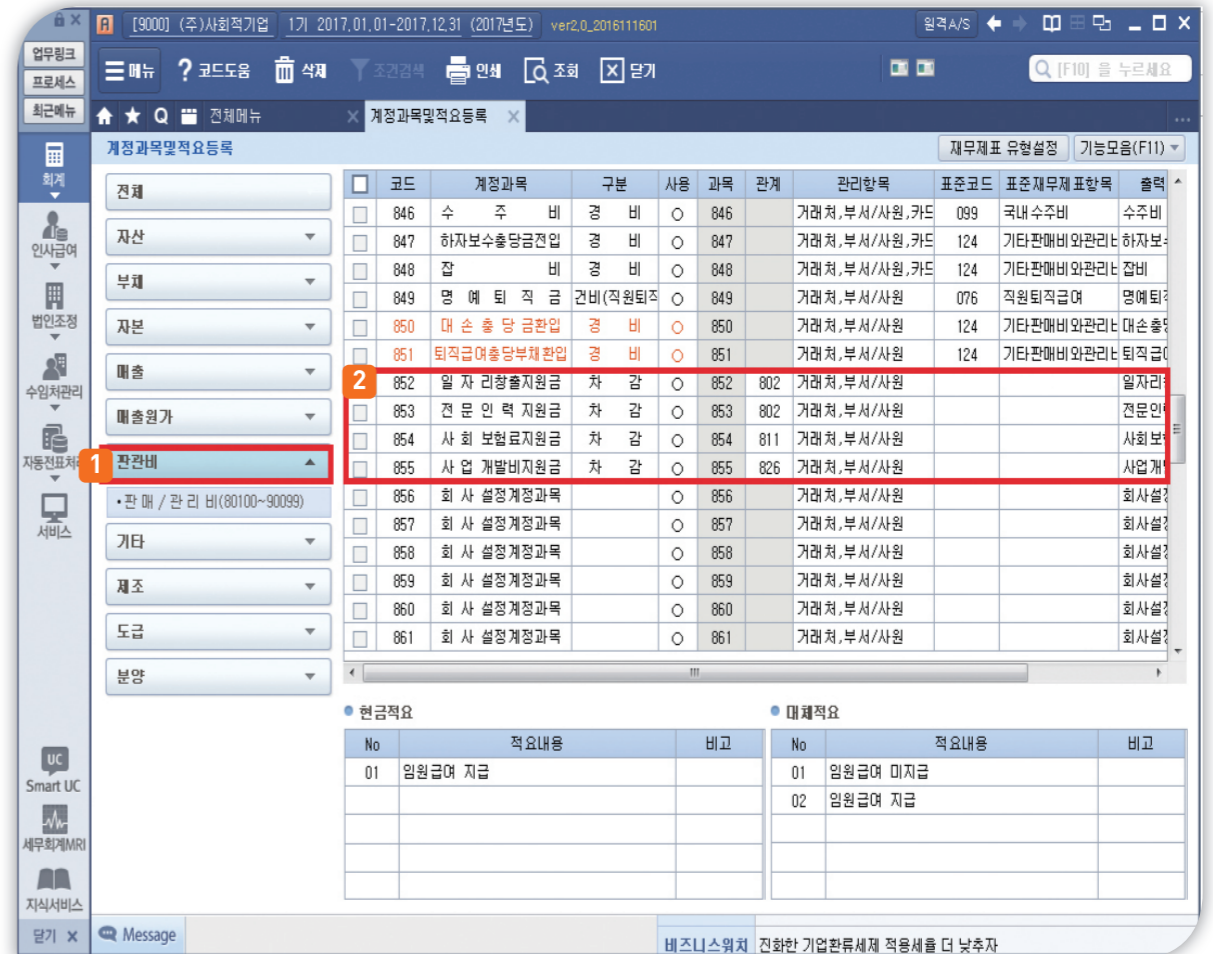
[9000] (주)사회적기업 1기 2017.01.01-2017.12.31 (2017년도) ver2.0_2016111601

원격 A/S

업무링크
프로세스
최근메뉴

메뉴 코드도움 삭제 조건검색 인쇄 조회 닫기

[F10] 을 누르세요

전체메뉴 계정과목및적요등록

계정과목및적요등록

재무제표 유형설정 기능모음(F11)

전체
자산
부채
자본
매출
매출원가
1 판관비
• 판 매 / 관 리 비(80100~90099)
기타
제조
도급
분양

| | 코드 | 계정과목 | 구분 | 사용 | 과목 | 관계 | 관리항목 | 표준코드 | 표준재무제표항목 | 출력 |
|---|---|---|---|---|---|---|---|---|---|---|
| | 846 | 수 주 비 | 경 비 | ○ | 846 | | 거래처,부서/사원,카드 | 099 | 국내수주비 | 수주비 |
| | 847 | 하자보수충당금전입 | 경 비 | ○ | 847 | | 거래처,부서/사원,카드 | 124 | 기타판매비와관리비 | 하자보 |
| | 848 | 잡 비 | 경 비 | ○ | 848 | | 거래처,부서/사원,카드 | 124 | 기타판매비와관리비 | 잡비 |
| | 849 | 명 예 퇴 직 금 | 건비(직원퇴직 | ○ | 849 | | 거래처,부서/사원 | 076 | 직원퇴직급여 | 명예퇴 |
| | 850 | 대 손 충 당 금환입 | 경 비 | ○ | 850 | | 거래처,부서/사원 | 124 | 기타판매비와관리비 | 대손충 |
| | 851 | 퇴직급여충당부채환입 | 경 비 | ○ | 851 | | 거래처,부서/사원 | 124 | 기타판매비와관리비 | 퇴직급 |
| 2 | 852 | 일 자 리창출지원금 | 차 감 | ○ | 852 | 802 | 거래처,부서/사원 | | | 일자리 |
| | 853 | 전 문 인 력 지원금 | 차 감 | ○ | 853 | 802 | 거래처,부서/사원 | | | 전문인 |
| | 854 | 사 회 보험료지원금 | 차 감 | ○ | 854 | 811 | 거래처,부서/사원 | | | 사회보 |
| | 855 | 사 업 개발비지원금 | 차 감 | ○ | 855 | 826 | 거래처,부서/사원 | | | 사업개 |
| | 856 | 회 사 설정계정과목 | | ○ | 856 | | 거래처,부서/사원 | | | 회사설 |
| | 857 | 회 사 설정계정과목 | | ○ | 857 | | 거래처,부서/사원 | | | 회사설 |
| | 858 | 회 사 설정계정과목 | | ○ | 858 | | 거래처,부서/사원 | | | 회사설 |
| | 859 | 회 사 설정계정과목 | | ○ | 859 | | 거래처,부서/사원 | | | 회사설 |
| | 860 | 회 사 설정계정과목 | | ○ | 860 | | 거래처,부서/사원 | | | 회사설 |
| | 861 | 회 사 설정계정과목 | | ○ | 861 | | 거래처,부서/사원 | | | 회사설 |

회계
인사급여
법인조정
수입처관리
자동전표처리
서비스

• 현금적요

| No | 적요내용 | 비고 |
|---|---|---|
| 01 | 임원급여 지급 | |

• 대체적요

| No | 적요내용 | 비고 |
|---|---|---|
| 01 | 임원급여 미지급 | |
| 02 | 임원급여 지급 | |

Smart UC
세무회계MRI
지식서비스
닫기 ✕
Message
비즈니스위치 진화한 기업환류세제 적용세율 더 낮추자